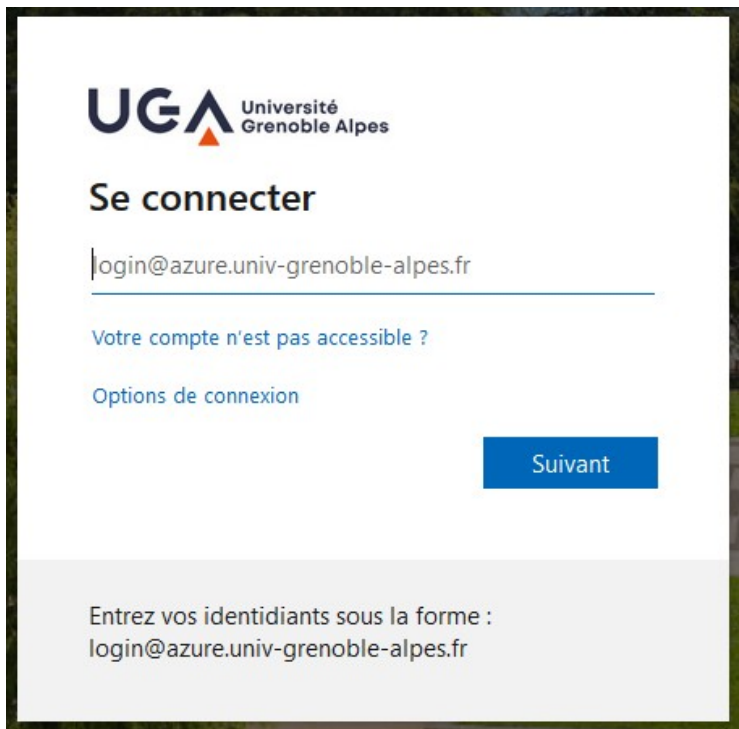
UGA Université Grenoble Alpes

Se connecter

login@azure.univ-grenoble-alpes.fr

Votre compte n'est pas accessible ?

Options de connexion

Suivant

Entrez vos identidiants sous la forme : login@azure.univ-grenoble-alpes.fr